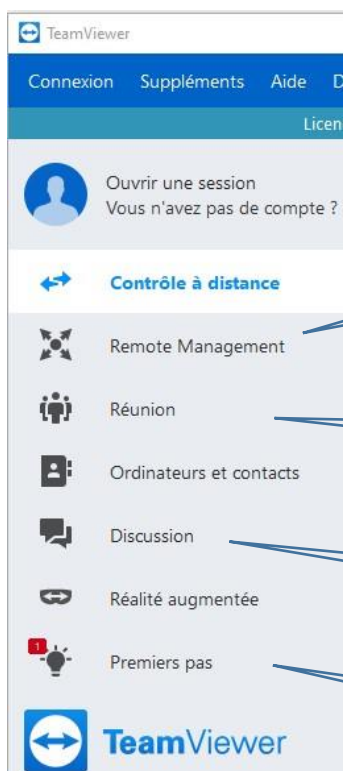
TeamViewer

Connexion Suppléments Aide D

Licen

Ouvrir une session
Vous n'avez pas de compte ?

Contrôle à distance

Remote Management

Réunion

Ordinateurs et contacts

Discussion

Réalité augmentée

1

Premiers pas

TeamViewer